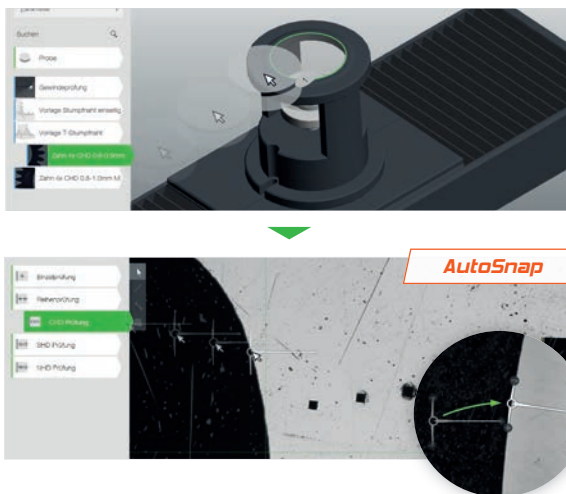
Suchen

Probe

Gewindeprüfung

Vorlage Stumpfnaht einseitig

Vorlage T-Stumpfnaht

Zahn 4x CHD 0.8-0.9mm

Zahn 6x CHD 0.6-1.0mm M

AutoSnap

Einzelprüfung

Reihenprüfung

CHD Prüfung

SHD Prüfung

NHD Prüfung